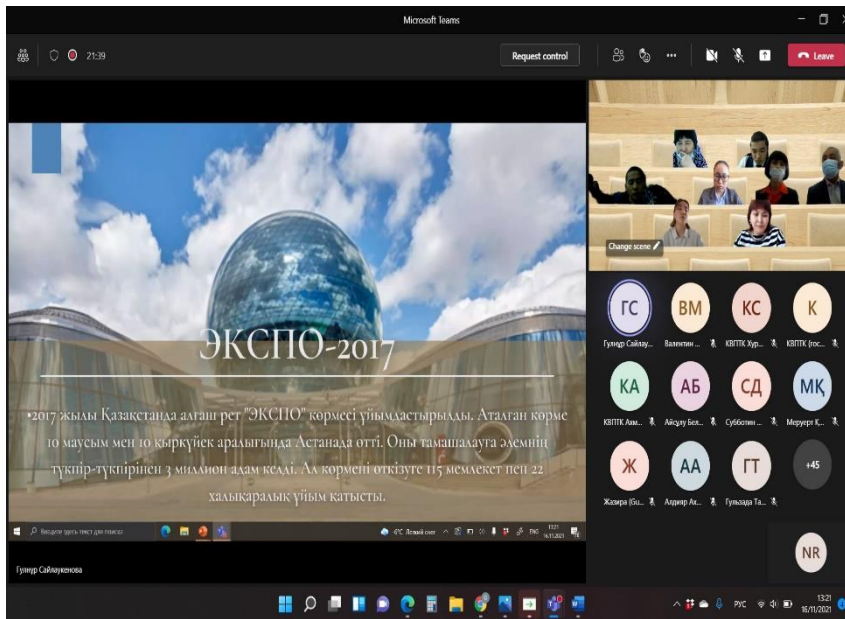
Microsoft Teams

21:39

Request control

Leave

ЭКСПО-2017

2017 жылы Қазақстанда алғаш рет "ЭКСПО" көрмесі ұйымдастырылды. Аталған көрме 10 маусым мен 10 қыркүйек аралығында Астанада өтті. Оны тамашалауға әлемнің түкпір-түкпірінен 3 миллион адам келді. Ал көрмені өткізуге 115 мемлекет пен 22 халықаралық ұйым қатысты.

Введите здесь текст для поиска

-6°C Легкий снег

РУС

13:21
16.11.2021

Change scene

ГС
Гулнур Сайлау...

ВМ
Валентин ...

КС
КВПТК Хур...

К
КВПТК (гос...

КА
КВПТК Ам...

АБ
Айсулу Бек...

СД
Субботин ...

МҚ
Меруерт Қ...

Ж
Жазира (Gu...

АА
Алдияр Ах...

ГТ
Гульзада Та...

+45

NR

Гулнур Сайлаукенова

РУС

13:21
16/11/2021